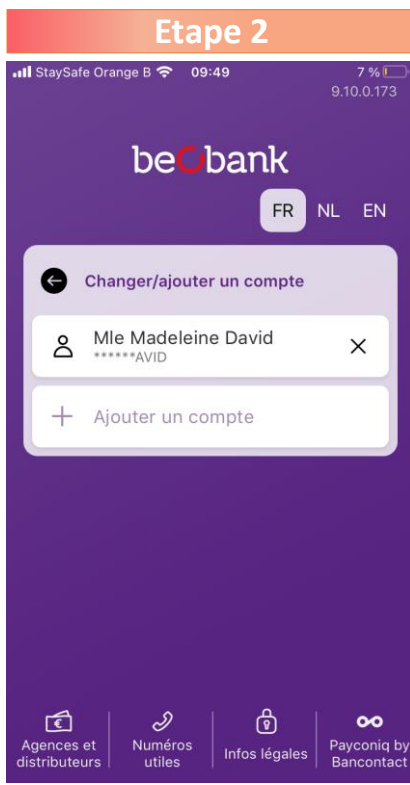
Etape 2

StaySafe Orange B 09:49 7 %
9.10.0.173

beobank

FR NL EN

Changer/ajouter un compte

Mle Madeleine David
******AVID

Ajouter un compte

Agences et distributeurs

Numéros utiles

Infos légales

Payconiq by Bancontact